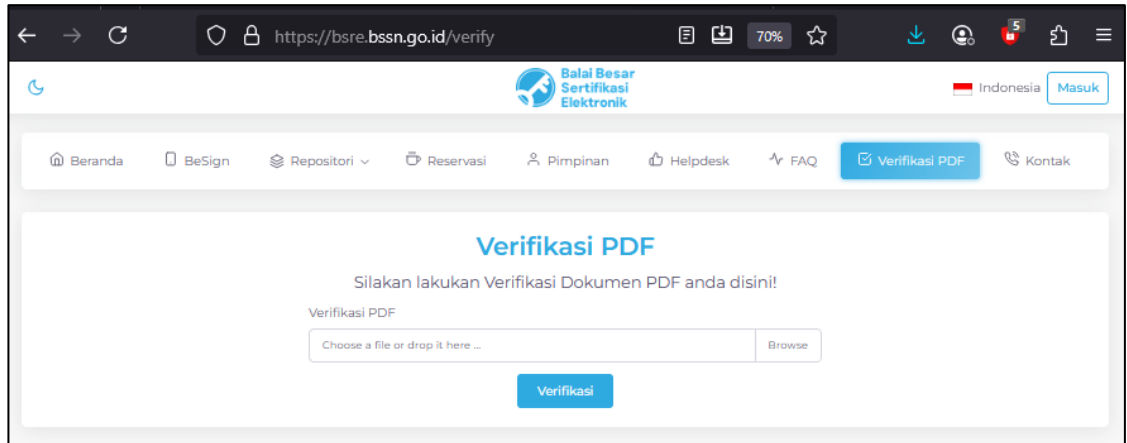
https://bsre.bssn.go.id/verify

70%

5

Balai Besar Sertifikasi Elektronik

Indonesia

Masuk

Beranda BeSign Repositori Reservasi Pimpinan Helpdesk FAQ Verifikasi PDF Kontak

Verifikasi PDF

Silakan lakukan Verifikasi Dokumen PDF anda disini!

Verifikasi PDF

Choose a file or drop it here ...

Browse

Verifikasi